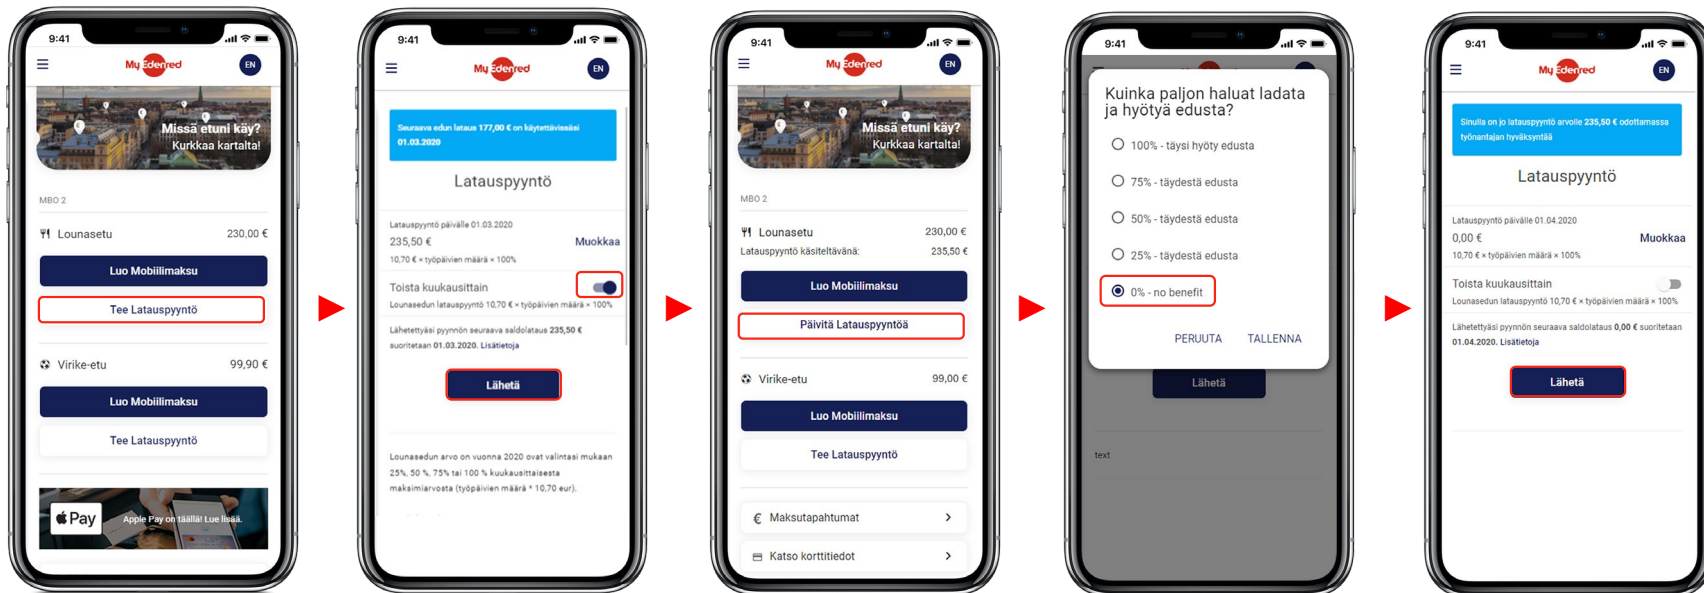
9:41
MyEdenred
EN
Missä etuni käy?
Kurkkaa kartalta!
MBO 2
Lounasetu 230,00 €
Luo Mobiilimaksu
Tee Latauspyyntö
Virike-etu 99,90 €
Luo Mobiilimaksu
Tee Latauspyyntö
Pay Apple Pay on täällä! Lue lisää.

9:41
MyEdenred
EN
Seuraava edun lataus 177,00 € on käytettävissäsi 01.03.2020
Latauspyyntö
Latauspyyntö päivälle 01.03.2020
235,50 € Muokkaa
10,70 € × työpäivien määrä × 100%
Toista kuukausittain
Lounasedun latauspyyntö 10,70 € × työpäivien määrä × 100%
Lähetettyäsi pyynnön seuraava saldolataus 235,50 € suoritetaan 01.03.2020. Lisätietoja
Lähetä
Lounasedun arvo on vuonna 2020 ovat valintasi mukaan 25%, 50 %, 75% tai 100 % kuukausittaisesta maksimiarvosta (työpäivien määrä * 10,70 eur).

9:41
MyEdenred
EN
Missä etuni käy?
Kurkkaa kartalta!
MBO 2
Lounasetu 230,00 €
Latauspyyntö käsiteltävänä: 235,50 €
Luo Mobiilimaksu
Päivitä Latauspyyntöä
Virike-etu 99,00 €
Luo Mobiilimaksu
Tee Latauspyyntö
€ Maksutapahtumat
Katso korttitiedot

9:41
Kuinka paljon haluat ladata ja hyötyä edusta?
100% - täysi hyöty edusta
75% - täydestä edusta
50% - täydestä edusta
25% - täydestä edusta
0% - no benefit
PERUUTA TALLENNA
Lähetä
text

9:41
MyEdenred
EN
Sinulla on jo latauspyyntö arvolle 235,50 € odottamassa työnantajan hyväksyntää
Latauspyyntö
Latauspyyntö päivälle 01.04.2020
0,00 € Muokkaa
10,70 € × työpäivien määrä × 100%
Toista kuukausittain
Lounasedun latauspyyntö 10,70 € × työpäivien määrä × 100%
Lähetettyäsi pyynnön seuraava saldolataus 0,00 € suoritetaan 01.04.2020. Lisätietoja
Lähetä